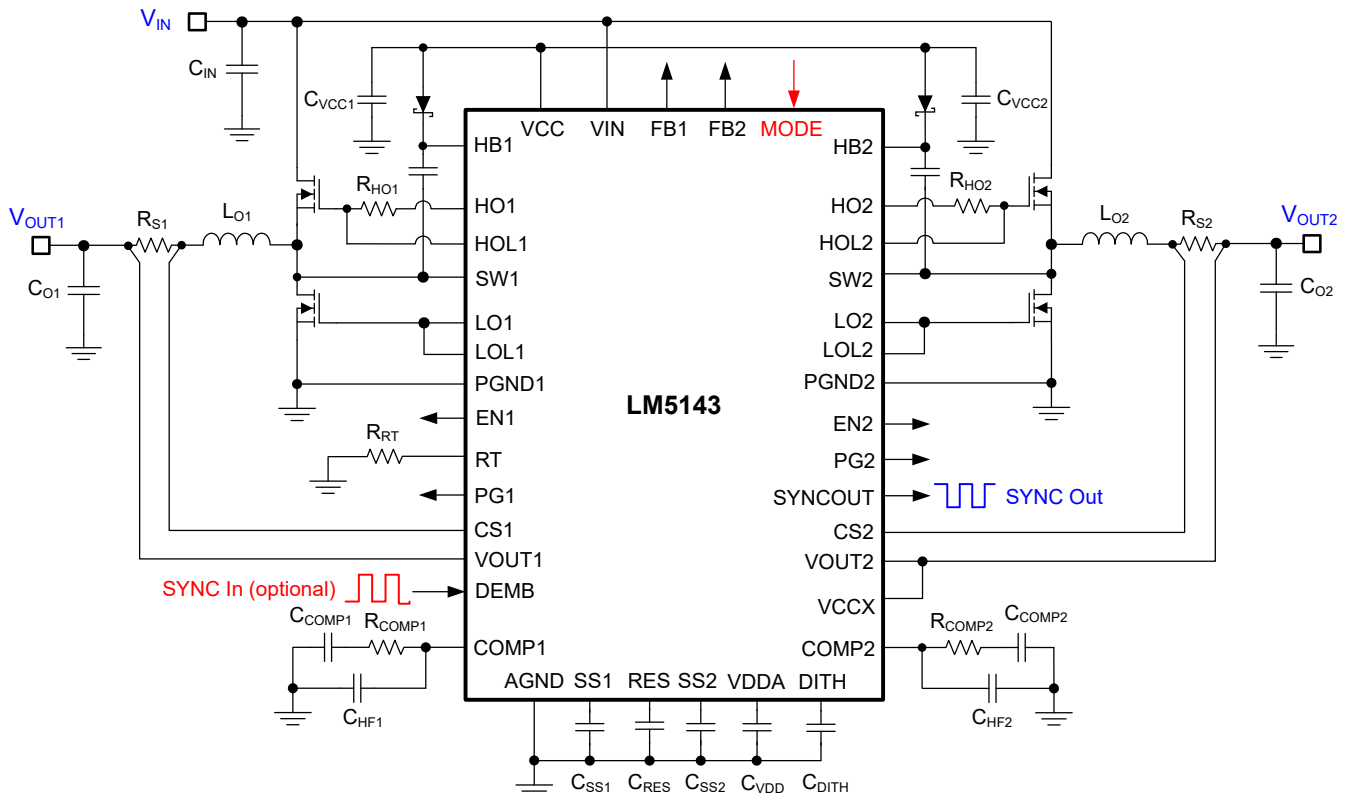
$V_{IN}$

$C_{IN}$

$C_{VCC1}$

VCC VIN FB1 FB2 MODE

$C_{VCC2}$

HB1

HB2

$R_{HO1}$

$R_{HO2}$

$V_{OUT1}$

$R_{S1}$

$L_{O1}$

HO1

HO2

$L_{O2}$

$R_{S2}$

$V_{OUT2}$

HOL1

HOL2

$C_{O1}$

SW1

SW2

$C_{O2}$

LO1

LO2

LOL1

LOL2

PGND1

PGND2

EN1

LM5143

EN2

$R_{RT}$

RT

PG2

PG1

SYNCOUT

SYNC Out

CS1

CS2

VOUT1

VOUT2

SYNC In (optional)

DEMB

VCCX

$C_{COMP1}$ $R_{COMP1}$

$R_{COMP2}$ $C_{COMP2}$

COMP1

COMP2

$C_{HF1}$

AGND SS1 RES SS2 VDDA DITH

$C_{HF2}$

$C_{SS1}$ $C_{RES}$ $C_{SS2}$ $C_{VDD}$ $C_{DITH}$